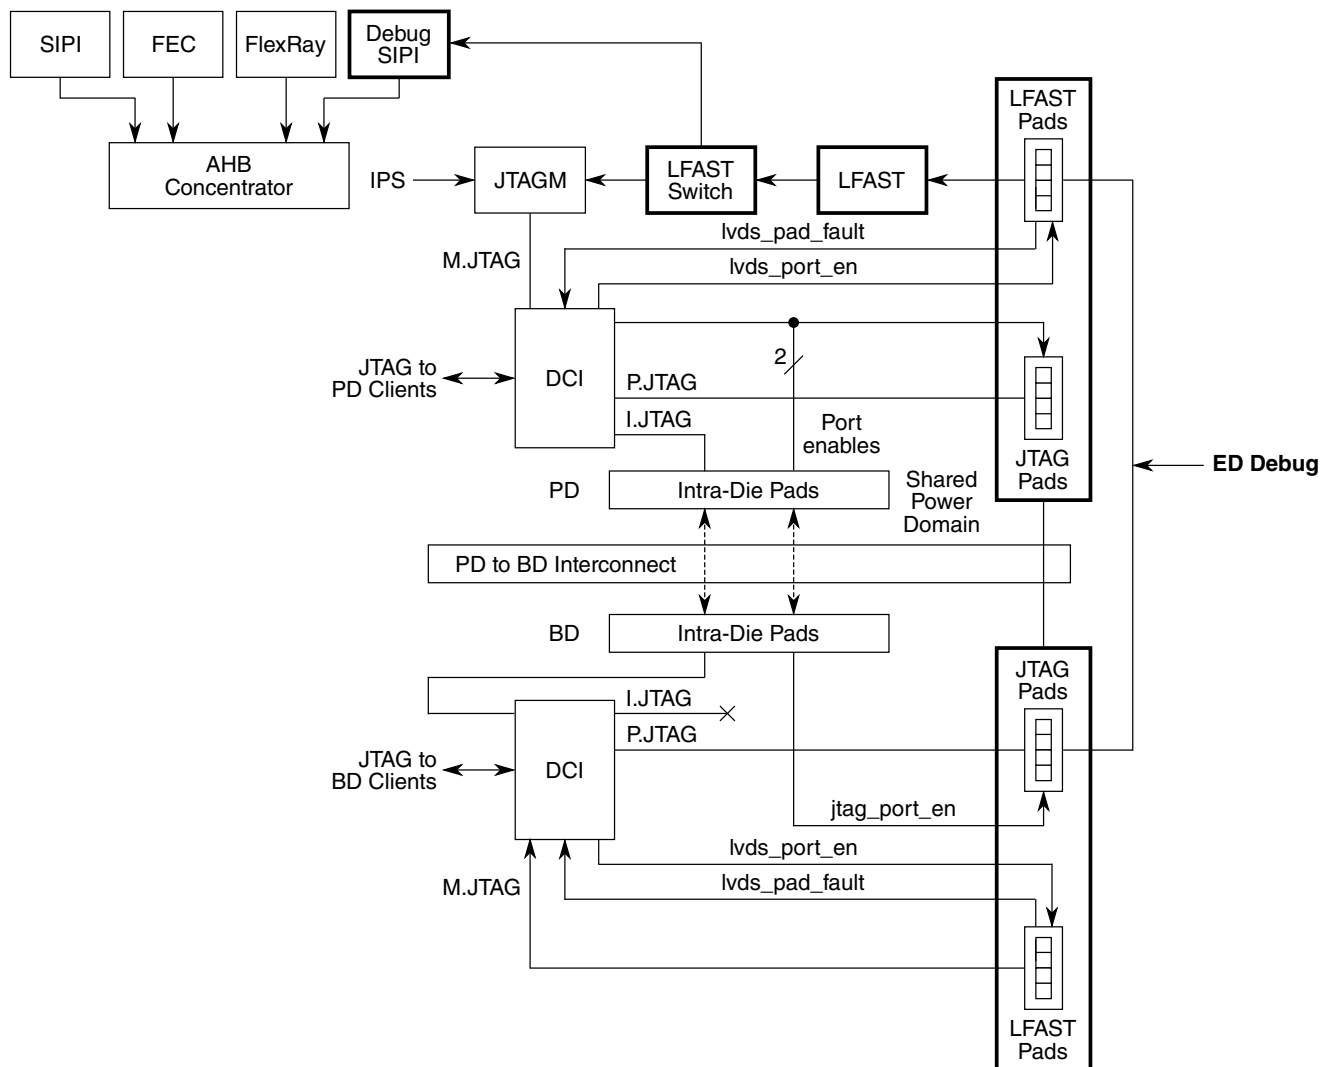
SIPI
FEC
FlexRay
Debug SIPI
AHB Concentrator
IPS
JTAGM
LFAST Switch
LFAST
LFAST Pads
lvds_pad_fault
lvds_port_en
M.JTAG
DCI
2
JTAG to PD Clients
P.JTAG
I.JTAG
Port enables
JTAG Pads
ED Debug
PD
Intra-Die Pads
Shared Power Domain
PD to BD Interconnect
BD
Intra-Die Pads
JTAG Pads
I.JTAG
P.JTAG
JTAG to BD Clients
DCI
jtag_port_en
lvds_port_en
M.JTAG
lvds_pad_fault
LFAST Pads